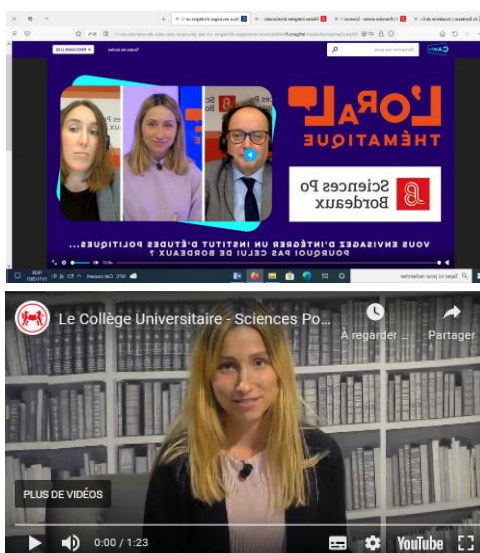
L'ORAL THÉMATIQUE

Sciences Po Bordeaux

VOUS ENVISAGEZ D'INTÉGRER UN INSTITUT D'ÉTUDES POLITIQUES... POURQUOI PAS CELUI DE BORDEAUX ?

Le Collège Universitaire - Sciences Po...

À regarder ...

Partager

PLUS DE VIDÉOS

0:00 / 1:23

YouTube